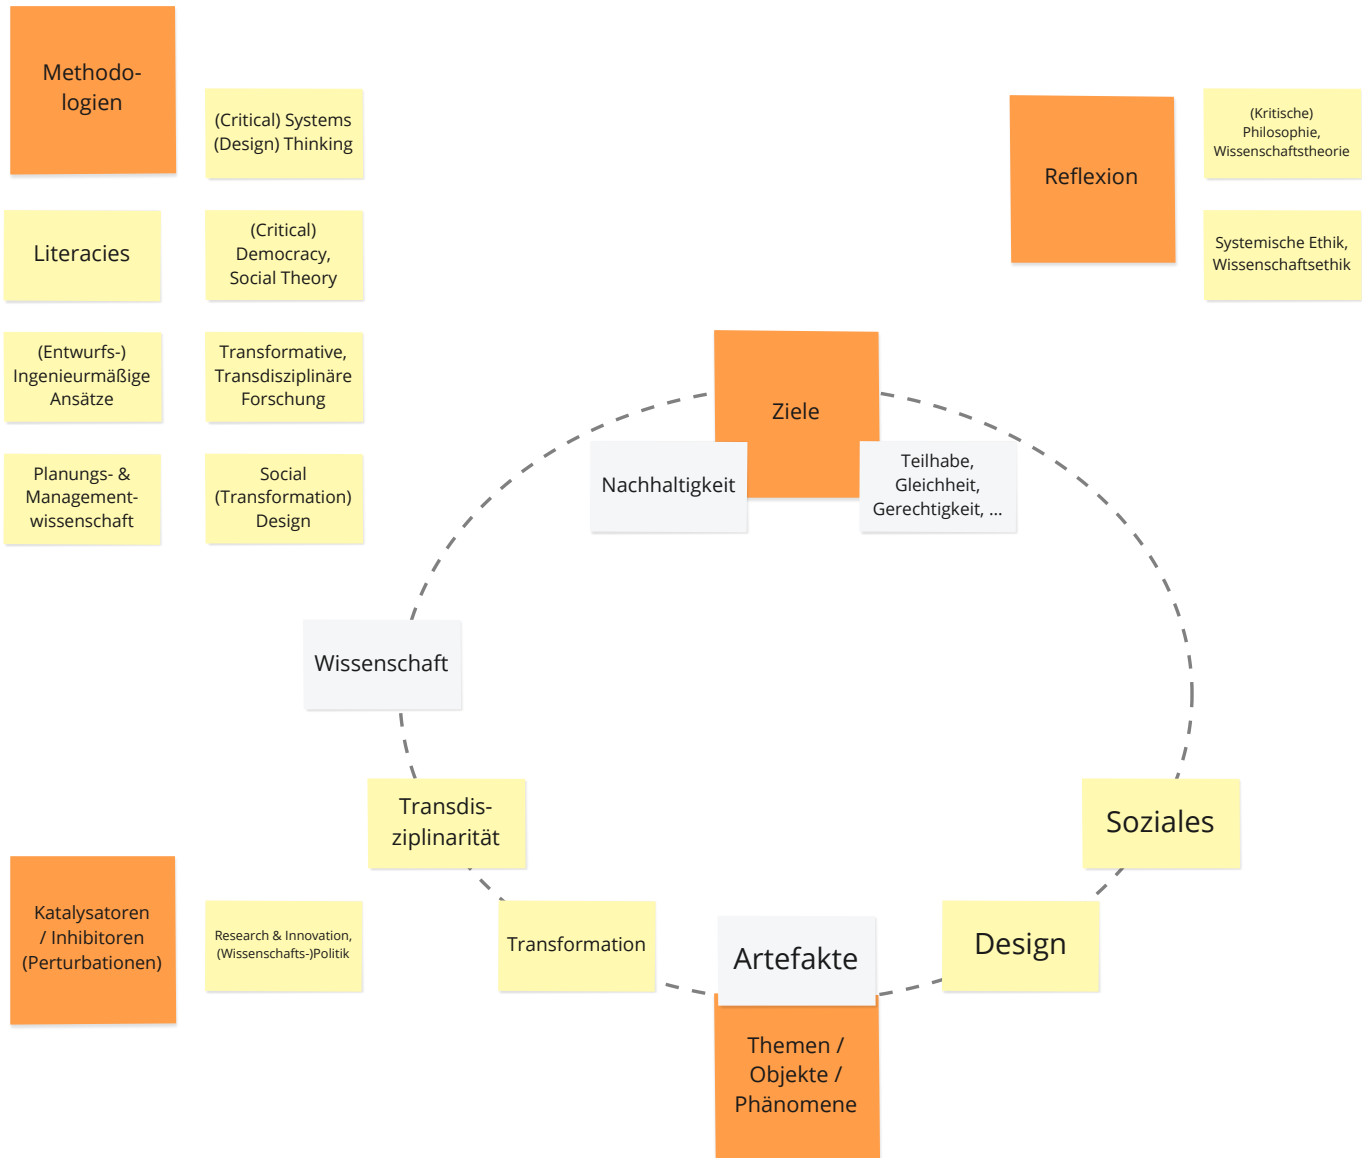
Methodologien

(Critical) Systems (Design) Thinking

Literacies

(Critical) Democracy, Social Theory

(Entwurfs-) Ingenieurmäßige Ansätze

Transformative, Transdisziplinäre Forschung

Planungs- & Management-wissenschaft

Social (Transformation) Design

Reflexion

(Kritische) Philosophie, Wissenschaftstheorie

Systemische Ethik, Wissenschaftsethik

Ziele

Nachhaltigkeit

Teilhabe, Gleichheit, Gerechtigkeit, ...

Wissenschaft

Transdisziplinarität

Soziales

Katalysatoren / Inhibitoren (Perturbationen)

Research & Innovation, (Wissenschafts-)Politik

Transformation

Artefakte

Design

Themen / Objekte / Phänomene